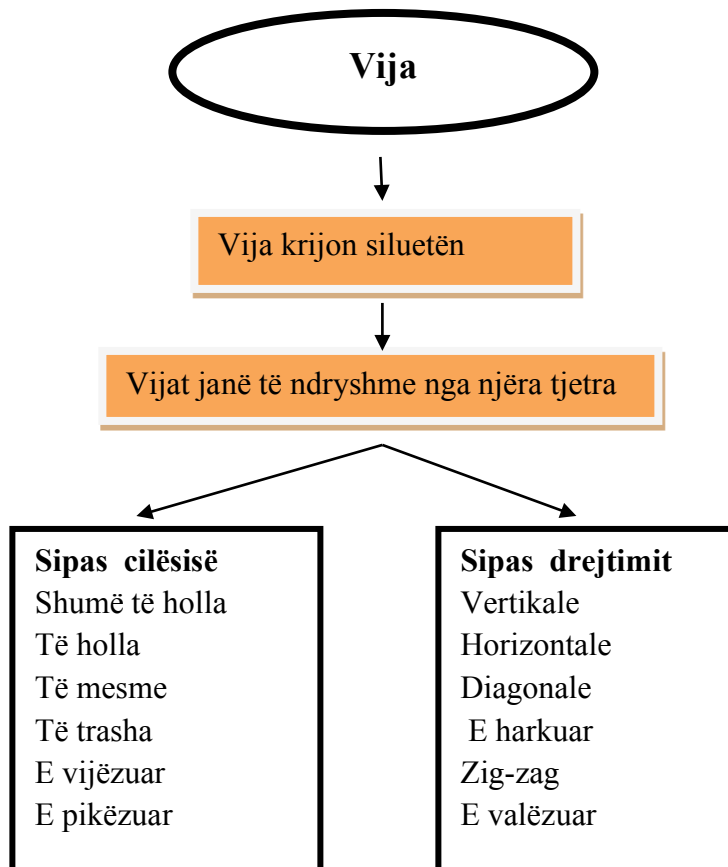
Vija

Vija krijon siluetën

Vijat janë të ndryshme nga njëra tjetra

Sipas cilësisë
Shumë të holla
Të holla
Të mesme
Të trasha
E vijëzuar
E pikëzuar

Sipas drejtimit
Vertikale
Horizontale
Diagonale
E harkuar
Zig-zag
E valëzuar